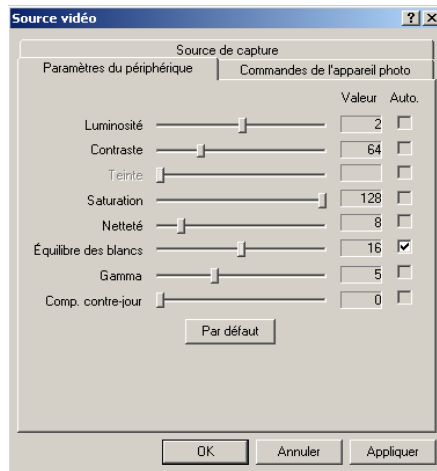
Source vidéo

?

×

Source de capture

Paramètres du périphérique

Commandes de l'appareil photo

| | Valeur | Auto. |
|---|---|---|
| Luminosité | 2 | |
| Contraste | 64 | |
| Teinte | | |
| Saturation | 128 | |
| Netteté | 8 | |
| Équilibre des blancs | 16 | ✔ |
| Gamma | 5 | |
| Comp. contre-jour | 0 | |

Par défaut

OK

Annuler

Appliquer